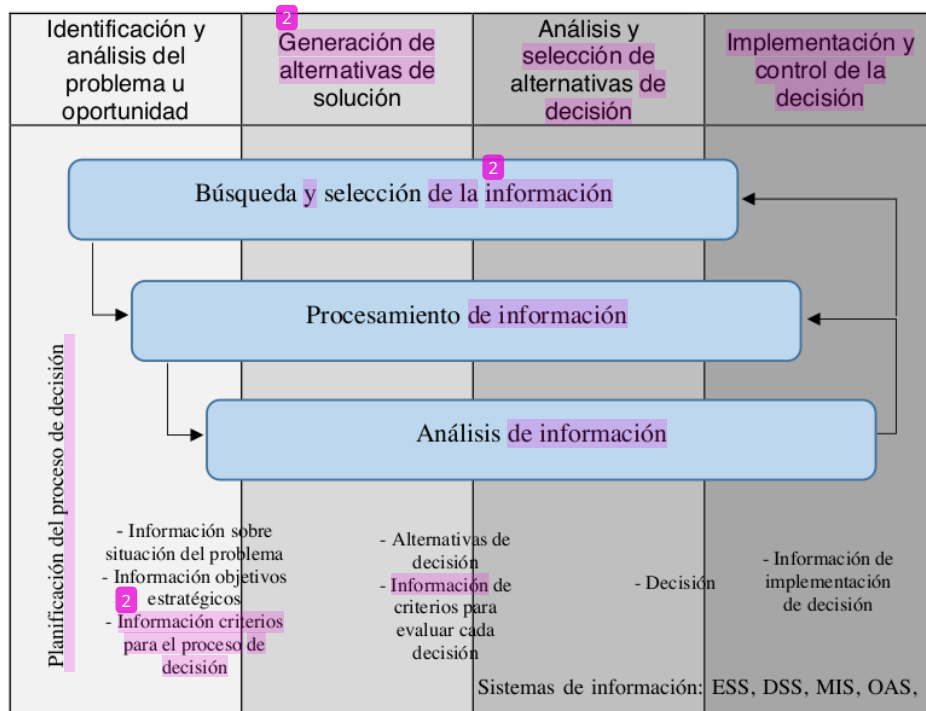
| Identificación y análisis del problema u oportunidad | Generación de alternativas de solución | Análisis y selección de alternativas de decisión | Implementación y control de la decisión |
|---|---|---|---|

2

2

Búsqueda y selección de la información

Procesamiento de información

Análisis de información

Planificación del proceso de decisión

- Información sobre situación del problema
- Información objetivos estratégicos
2
- Información criterios para el proceso de decisión

- Alternativas de decisión
- Información de criterios para evaluar cada decisión

- Decisión

- Información de implementación de decisión

Sistemas de información: ESS, DSS, MIS, OAS,